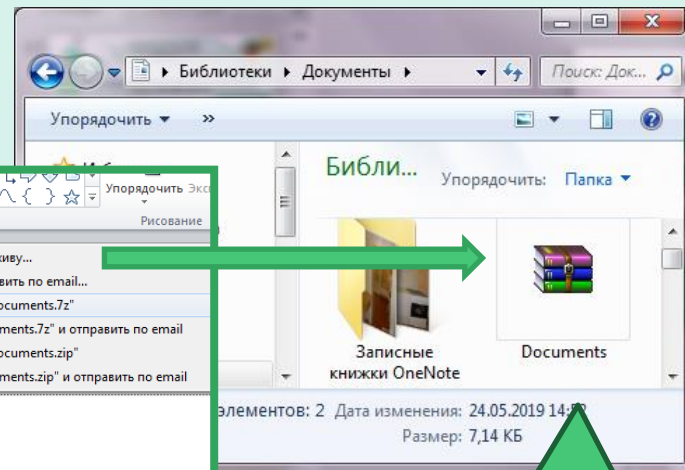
Библиотеки ▸ Документы ▸

Поиск: Док...

Упорядочить ▼ »

Библи...

Упорядочить: Папка ▼

Упорядочить

Рисование

хиву...

вить по email...

ocuments.7z"

ments.7z" и отправить по email

ocuments.zip"

ments.zip" и отправить по email

Записные книжки OneNote

Documents

элементов: 2 Дата изменения: 24.05.2019 14:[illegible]

Размер: 7,14 КБ